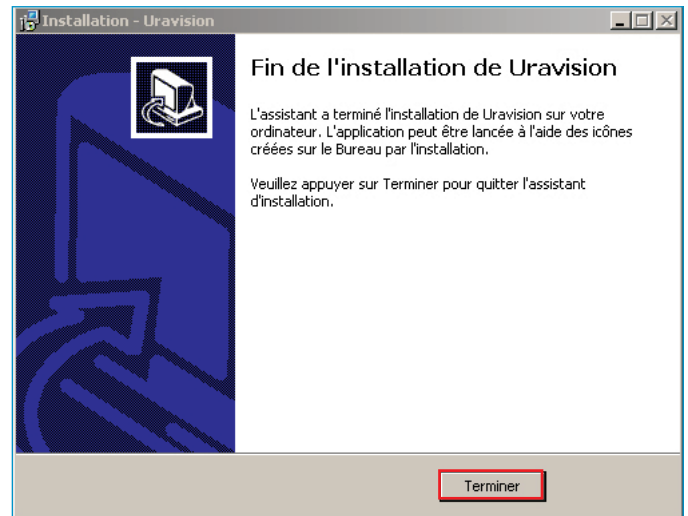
Installation - Uravision

Fin de l'installation de Uravision

L'assistant a terminé l'installation de Uravision sur votre ordinateur. L'application peut être lancée à l'aide des icônes créées sur le Bureau par l'installation.

Veuillez appuyer sur Terminer pour quitter l'assistant d'installation.

Terminer